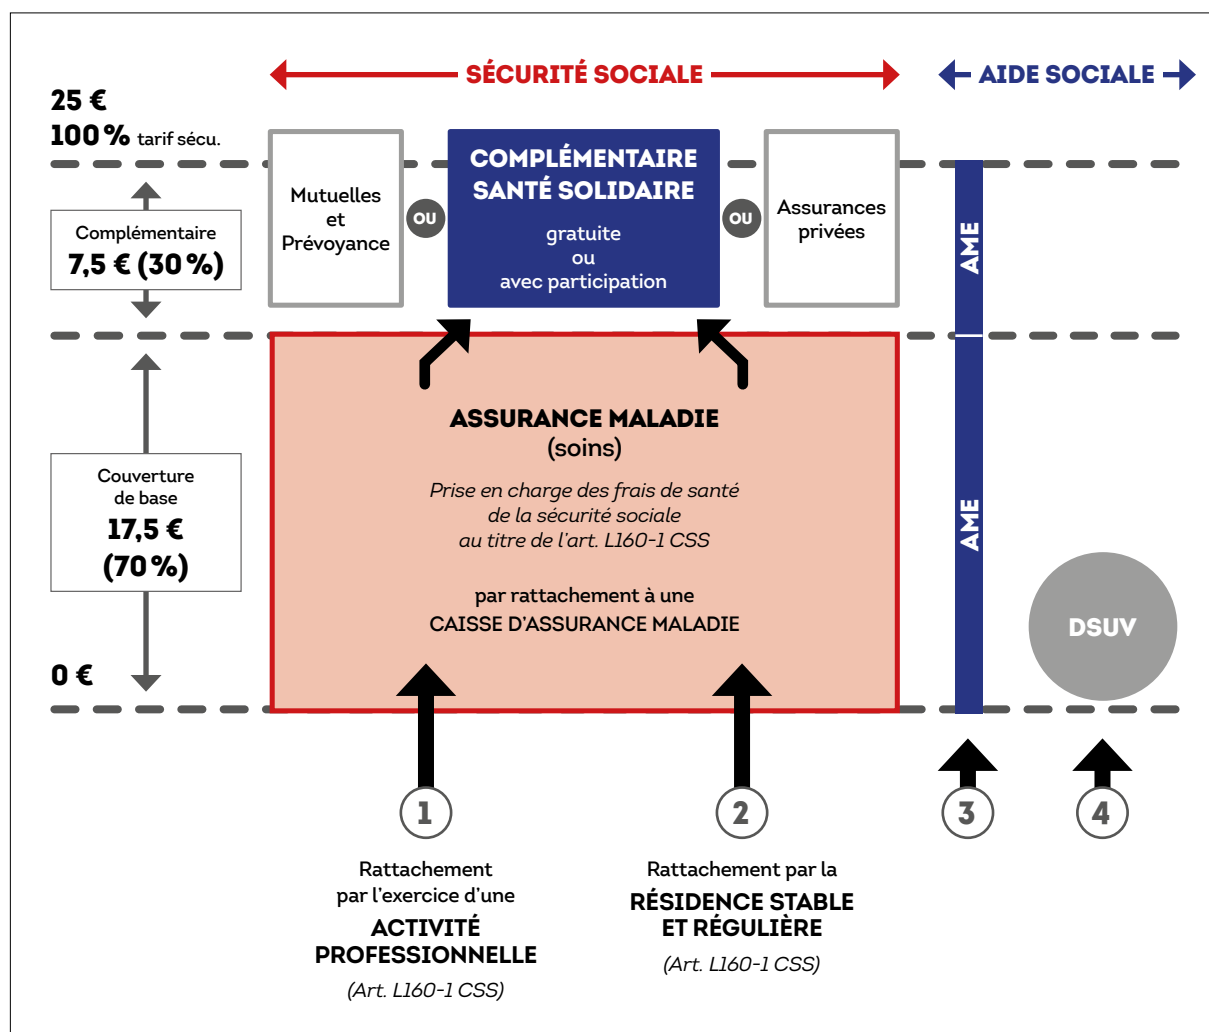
SÉCURITÉ SOCIALE

AIDE SOCIALE

25 €
100 % tarif sécu.

Complémentaire
7,5 € (30 %)

Couverture de base
17,5 €
(70 %)

0 €

Mutuelles et Prévoyance

OU

COMPLÉMENTAIRE SANTÉ SOLIDAIRE
gratuite
ou
avec participation

OU

Assurances privées

AME

AME

ASSURANCE MALADIE
(soins)

*Prise en charge des frais de santé de la sécurité sociale au titre de l'art. L160-1 CSS*

par rattachement à une
CAISSE D'ASSURANCE MALADIE

DSUV

1

2

3

4

Rattachement par l'exercice d'une
ACTIVITÉ PROFESSIONNELLE
*(Art. L160-1 CSS)*

Rattachement par la
RÉSIDENCE STABLE ET RÉGULIÈRE
*(Art. L160-1 CSS)*